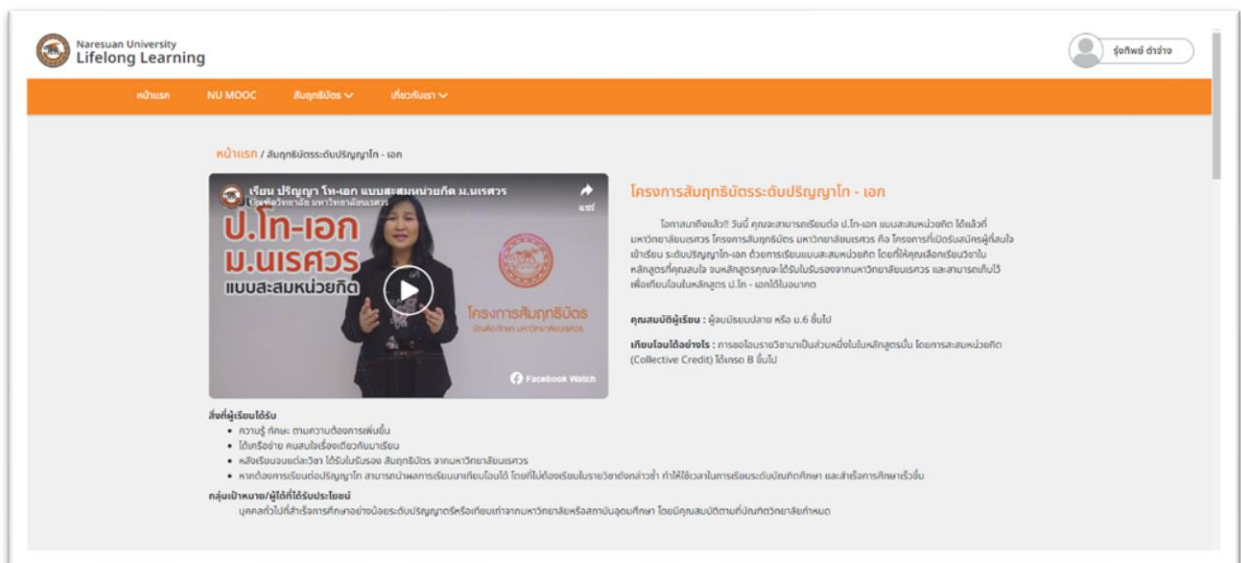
Naresuan University
Lifelong Learning

รุ่งทิพย์ ตัวอ่าง

หน้าแรก NU MOOC สัมฤทธิบัตร เกี่ยวกับเรา

หน้าแรก / สัมฤทธิบัตรระดับปริญญาโท - เอก

เรียน ปริญญา โท-เอก แบบสะสมหน่วยกิต ม.นเรศวร
บัณฑิตวิทยาลัย มหาวิทยาลัยนเรศวร
แชร์
ป.โท-เอก
ม.นเรศวร
แบบสะสมหน่วยกิต
โครงการสัมฤทธิบัตร
บัณฑิตวิทยาลัย มหาวิทยาลัยนเรศวร
Facebook Watch

โครงการสัมฤทธิบัตรระดับปริญญาโท - เอก

โอกาสมาถึงแล้ว!! วันนี้ คุณจะสามารถเรียนต่อ ป.โท-เอก แบบสะสมหน่วยกิต ได้แล้วที่มหาวิทยาลัยนเรศวร โครงการสัมฤทธิบัตร มหาวิทยาลัยนเรศวร คือ โครงการที่เปิดรับสมัครผู้ที่สนใจเข้าเรียน ระดับปริญญาโท-เอก ด้วยการเรียนแบบสะสมหน่วยกิต โดยที่ให้คุณเลือกเรียนวิชาในหลักสูตรที่คุณสนใจ จนหลักสูตรคุณจะได้รับใบรับรองจากมหาวิทยาลัยนเรศวร และสามารถเก็บไว้เพื่อเทียบโอนในหลักสูตร ป.โท - เอกได้ในอนาคต

คุณสมบัติผู้เรียน : ผู้จบมัธยมปลาย หรือ ม.6 ขึ้นไป

เทียบโอนได้อย่างไร : การขอโอนรายวิชามาเป็นส่วนหนึ่งในในหลักสูตรนั้น โดยการสะสมหน่วยกิต (Collective Credit) ได้เกรด B ขึ้นไป

สิ่งที่ผู้เรียนได้รับ
• ความรู้ ทักษะ ตามความต้องการเพิ่มขึ้น
• ได้เครือข่าย คนสนใจเรื่องเดียวกันมาเรียน
• หลังเรียนจบแต่ละวิชา ได้รับใบรับรอง สัมฤทธิบัตร จากมหาวิทยาลัยนเรศวร
• หากต้องการเรียนต่อปริญญาโท สามารถนำผลการเรียนมาเทียบโอนได้ โดยที่ไม่ต้องเรียนในรายวิชาดังกล่าวซ้ำ ทำให้ใช้เวลาในการเรียนระดับบัณฑิตศึกษา และสำเร็จการศึกษาเร็วขึ้น

กลุ่มเป้าหมาย/ผู้ได้ที่ได้รับประโยชน์
บุคคลทั่วไปที่สำเร็จการศึกษาอย่างน้อยระดับปริญญาตรีหรือเทียบเท่าจากมหาวิทยาลัยหรือสถาบันอุดมศึกษา โดยมีคุณสมบัติตามที่บัณฑิตวิทยาลัยกำหนด